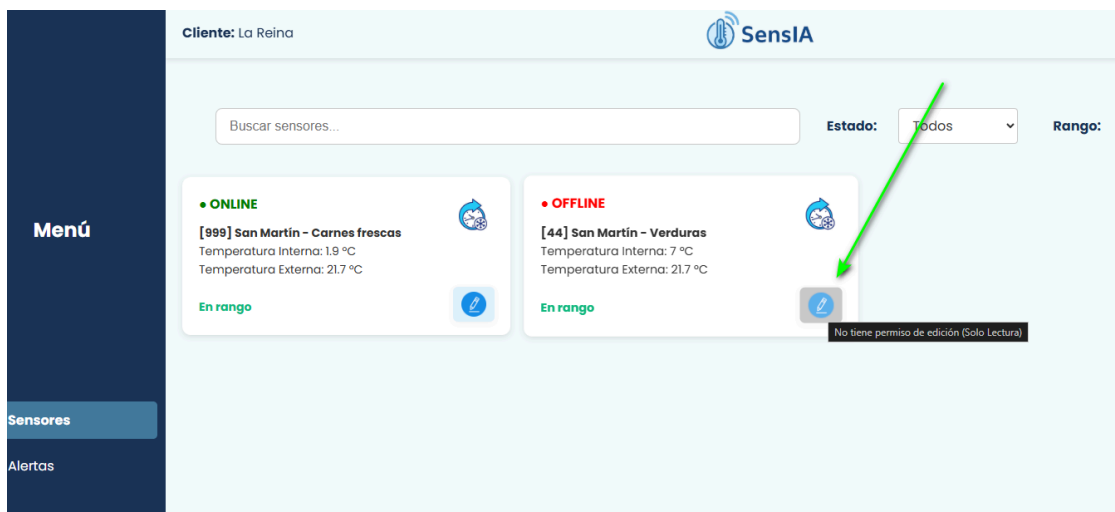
Cliente: La Reina

SensIA

Menú

Sensores

Alertas

Buscar sensores...

Estado: Todos

Rango:

● ONLINE

[999] San Martín - Carnes frescas

Temperatura Interna: 1.9 °C

Temperatura Externa: 21.7 °C

En rango

● OFFLINE

[44] San Martín - Verduras

Temperatura Interna: 7 °C

Temperatura Externa: 21.7 °C

En rango

No tiene permiso de edición (Solo Lectura)